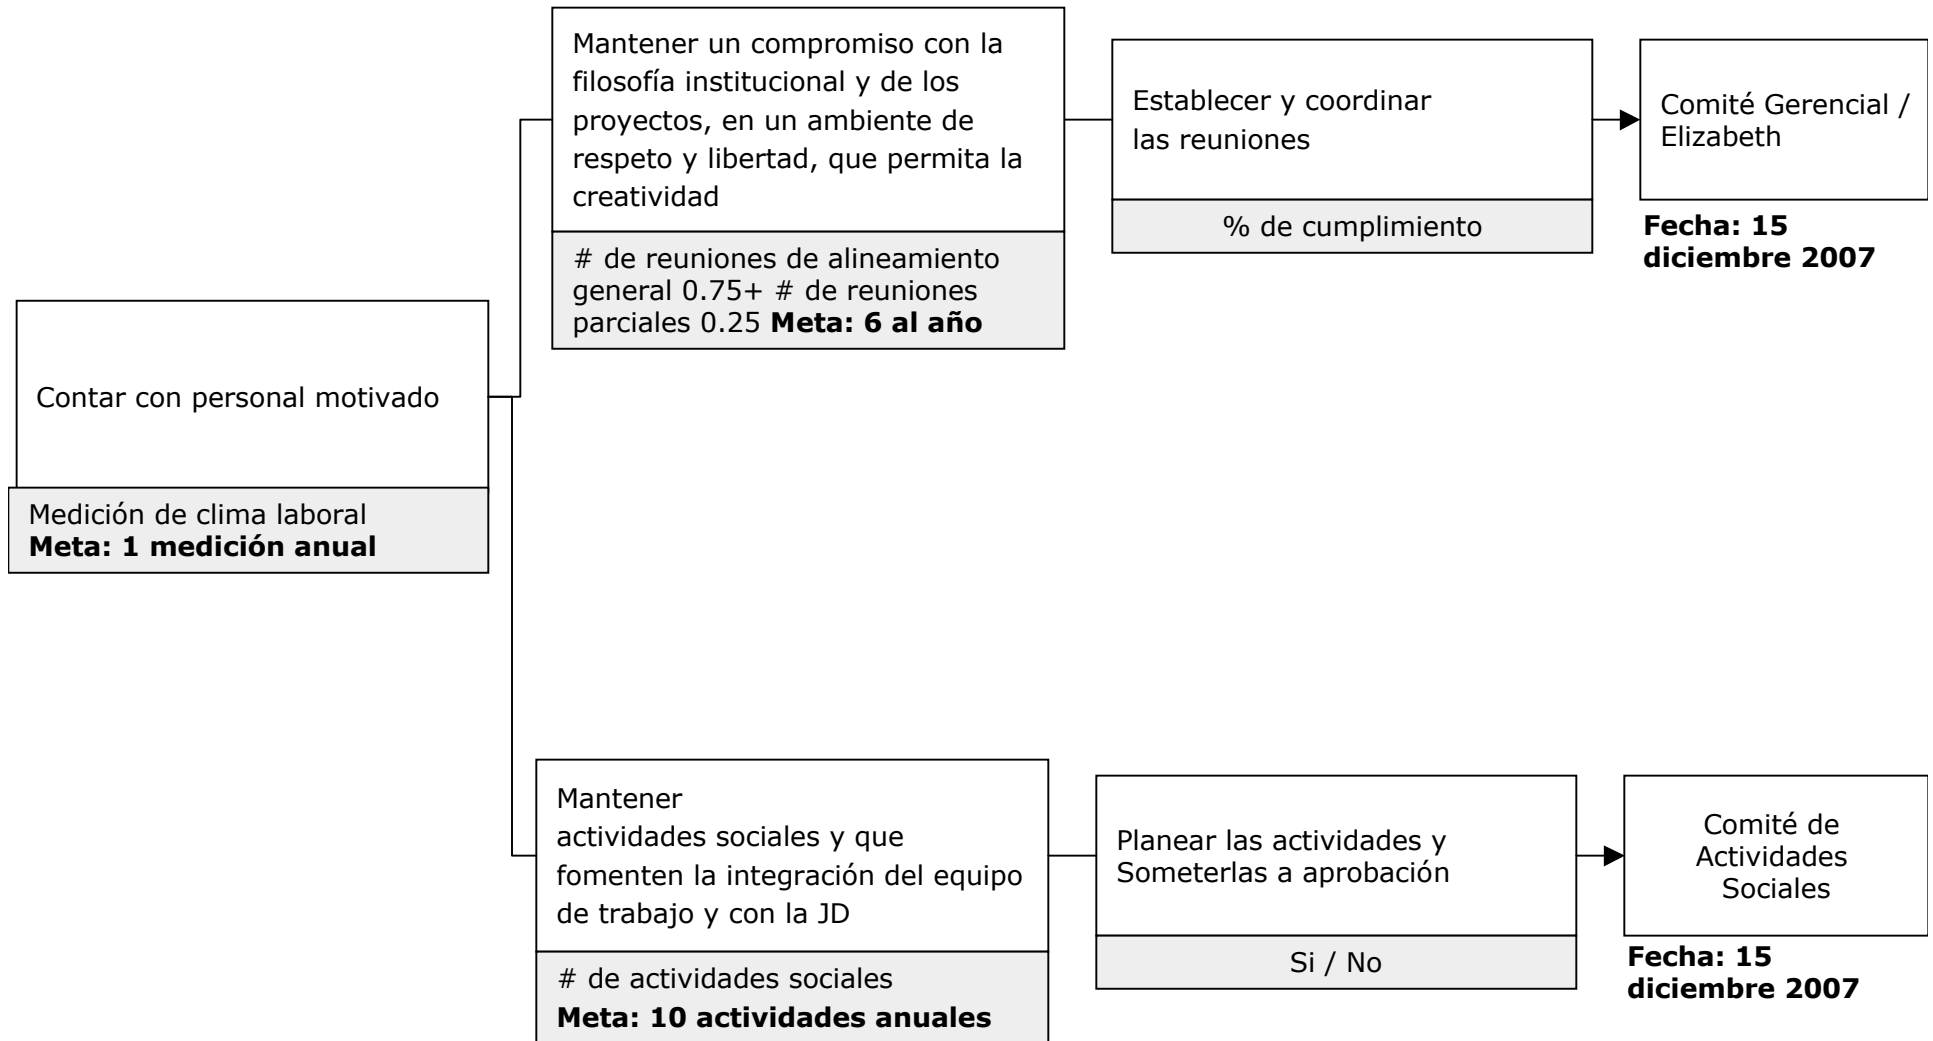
Contar con personal motivado

Medición de clima laboral
**Meta: 1 medición anual**

Mantener un compromiso con la filosofía institucional y de los proyectos, en un ambiente de respeto y libertad, que permita la creatividad

# de reuniones de alineamiento general 0.75+ # de reuniones parciales 0.25 **Meta: 6 al año**

Establecer y coordinar las reuniones

% de cumplimiento

Comité Gerencial / Elizabeth

**Fecha: 15 diciembre 2007**

Mantener actividades sociales y que fomenten la integración del equipo de trabajo y con la JD

# de actividades sociales
**Meta: 10 actividades anuales**

Planear las actividades y Someterlas a aprobación

Si / No

Comité de Actividades Sociales

**Fecha: 15 diciembre 2007**